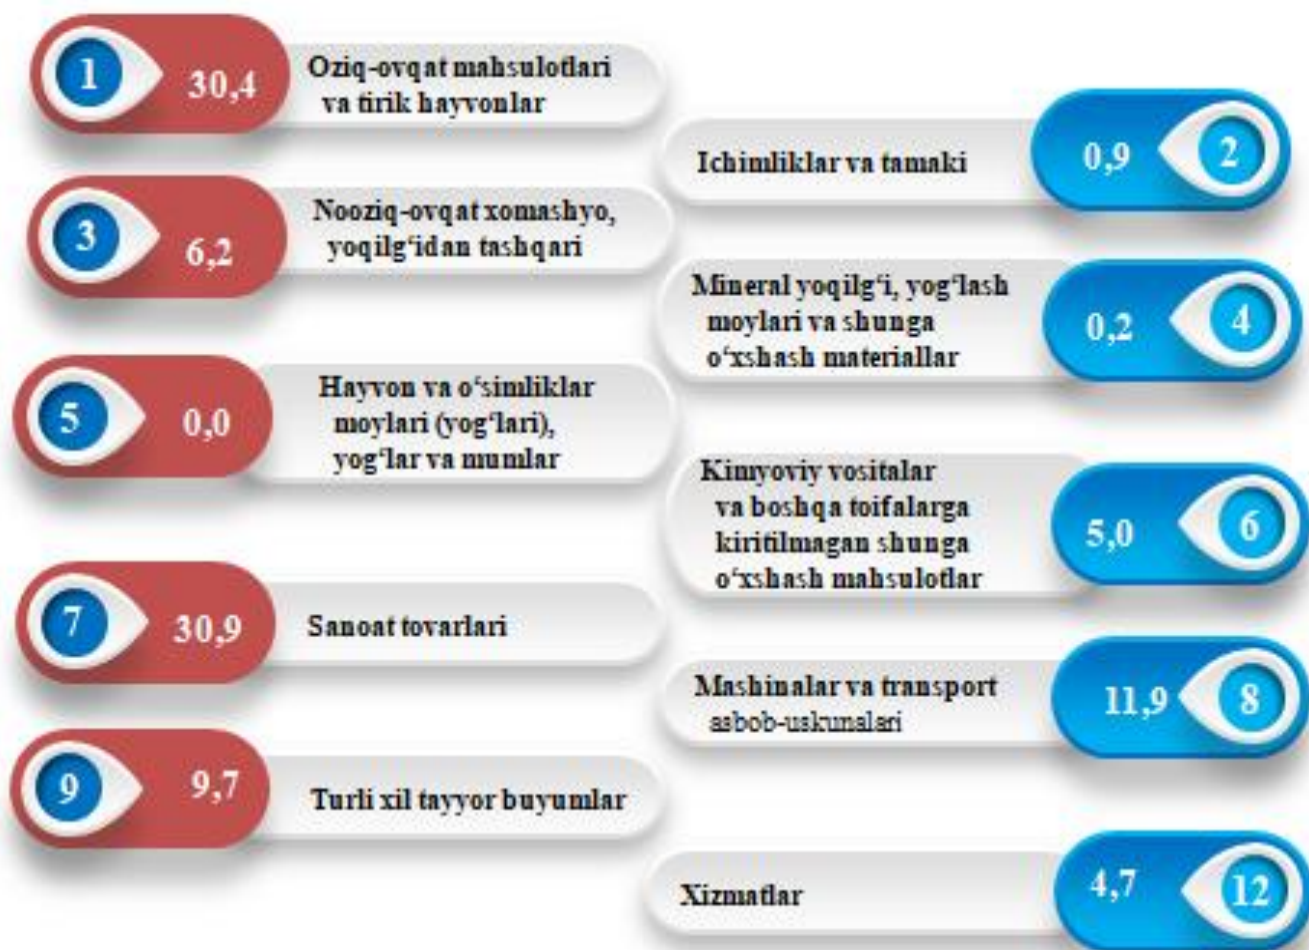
1 30,4 Oziq-ovqat mahsulotlari va tirik hayvonlar

Ichimliklar va tamaki 0,9 2

3 6,2 Nooziq-ovqat xomashyo, yoqilg'idan tashqari

Mineral yoqilg'i, yog'lash moylari va shunga o'xshash materiallar 0,2 4

5 0,0 Hayvon va o'simliklar moylari (yog'lari), yog'lar va mumlar

Kimyoviy vositalar va boshqa toifalarga kiritilmagan shunga o'xshash mahsulotlar 5,0 6

7 30,9 Sanoat tovarlari

Mashinalar va transport asbob-uskunalari 11,9 8

9 9,7 Turli xil tayyor buyumlar

Xizmatlar 4,7 12